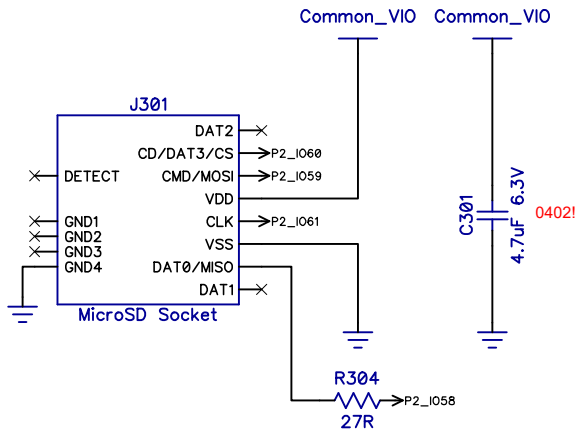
Common_VIO

Common_VIO

J301

DAT2

CD/DAT3/CS

P2_IO60

CMD/MOSI

P2_IO59

DETECT

VDD

CLK

P2_IO61

GND1

GND2

GND3

GND4

VSS

DAT0/MISO

DAT1

MicroSD Socket

C301

4.7uF 6.3V

0402!

R304

P2_IO58

27R